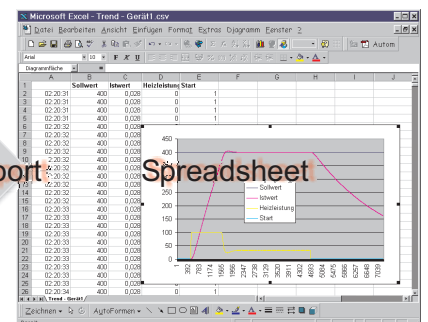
Microsoft Excel - Trend - Gerät1.csv

Datei Bearbeiten Ansicht Einfügen Format Extras Diagramm Fenster ?

Autom

Arial 10 F K U

Diagrammfläche

| | A | B | C | D | E | F |
|---|---|---|---|---|---|---|
| 1 | | Sollwert | Istwert | Heizleistung | Start | |
| 2 | 02:20:31 | 400 | 0,028 | 0 | 1 | |
| 3 | 02:20:31 | 400 | 0,028 | 0 | 1 | |
| 4 | 02:20:31 | 400 | 0,028 | 0 | 1 | |
| 5 | 02:20:31 | 400 | 0,028 | 0 | 1 | |
| 6 | 02:20:31 | 400 | 0,028 | 0 | 1 | |
| 7 | 02:20:32 | 400 | 0,028 | | | |
| 8 | 02:20:32 | 400 | 0,028 | | | |
| 9 | 02:20:32 | 400 | 0,028 | | | |
| 10 | 02:20:32 | 400 | 0,028 | | | |
| 11 | 02:20:32 | 400 | 0,028 | | | |
| 12 | 02:20:32 | 400 | 0,028 | | | |
| 13 | 02:20:32 | 400 | 0,028 | | | |
| 14 | 02:20:32 | 400 | 0,028 | | | |
| 15 | 02:20:32 | 400 | 0,028 | | | |
| 16 | 02:20:32 | 400 | 0,028 | | | |
| 17 | 02:20:32 | 400 | 0,028 | | | |
| 18 | 02:20:32 | 400 | 0,028 | | | |
| 19 | 02:20:33 | 400 | 0,028 | | | |
| 20 | 02:20:33 | 400 | 0,028 | | | |
| 21 | 02:20:33 | 400 | 0,028 | | | |
| 22 | 02:20:33 | 400 | 0,028 | | | |
| 23 | 02:20:33 | 400 | 0,028 | | | |
| 24 | 02:20:33 | 400 | 0,028 | | | |
| 25 | 02:20:33 | 400 | 0,028 | | | |
| 26 | 02:20:33 | 400 | 0,028 | 0 | 1 | |

ort Spreadsheet

450
400
350
300
250
200
150
100
50
0

1 392 783 1174 1565 1956 2347 2738 3129 3520 3911 4302 4693 5084 5475 5866 6257 6648 7039

Sollwert
Istwert
Heizleistung
Start

Trend - Gerät1

Zeichnen AutoFormen